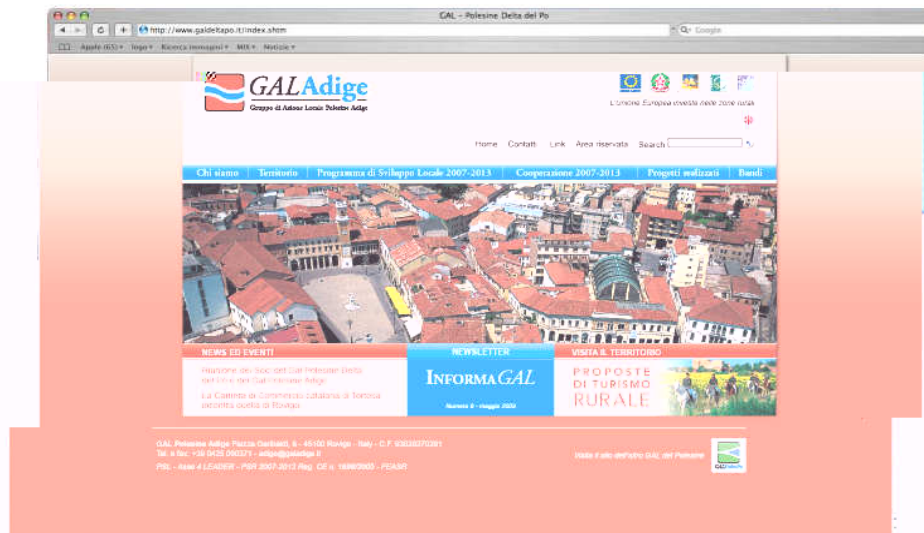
GAL - Polesine Delta del Po
http://www.galdeltapo.it/index.shtm
Google
Apple (65) ▾ logo ▾ Ricerca immagini ▾ MIX ▾ Notizie ▾

GALAdige
Gruppo di Azione Locale Polesine Adige

L'Unione Europea investe nelle zone rurali

Home Contatti Link Area riservata Search

Chi siamo | Territorio | Programma di Sviluppo Locale 2007-2013 | Cooperazione 2007-2013 | Progetti realizzati | Bandi

NEWS ED EVENTI
Riunione dei Soci del Gal Polesine Delta del Po e del Gal Polesine Adige
La Camera di Commercio catalana di Tortosa incontra quella di Rovigo

NEWSLETTER
INFORMAGAL
Numero 0 - maggio 2009

VISITA IL TERRITORIO
PROPOSTE DI TURISMO RURALE

GAL Polesine Adige Piazza Garibaldi, 6 - 45100 Rovigo - Italy - C.F. 93038370281
Tel. e fax: +39 0425 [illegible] - adige@galadige.it
PSL - Asse 4 LEADER - PSR 2007-2013 Reg. CE n. 1698/2005 - FEASR

Visita il sito dell'altro GAL del Polesine
GALDeltaPo